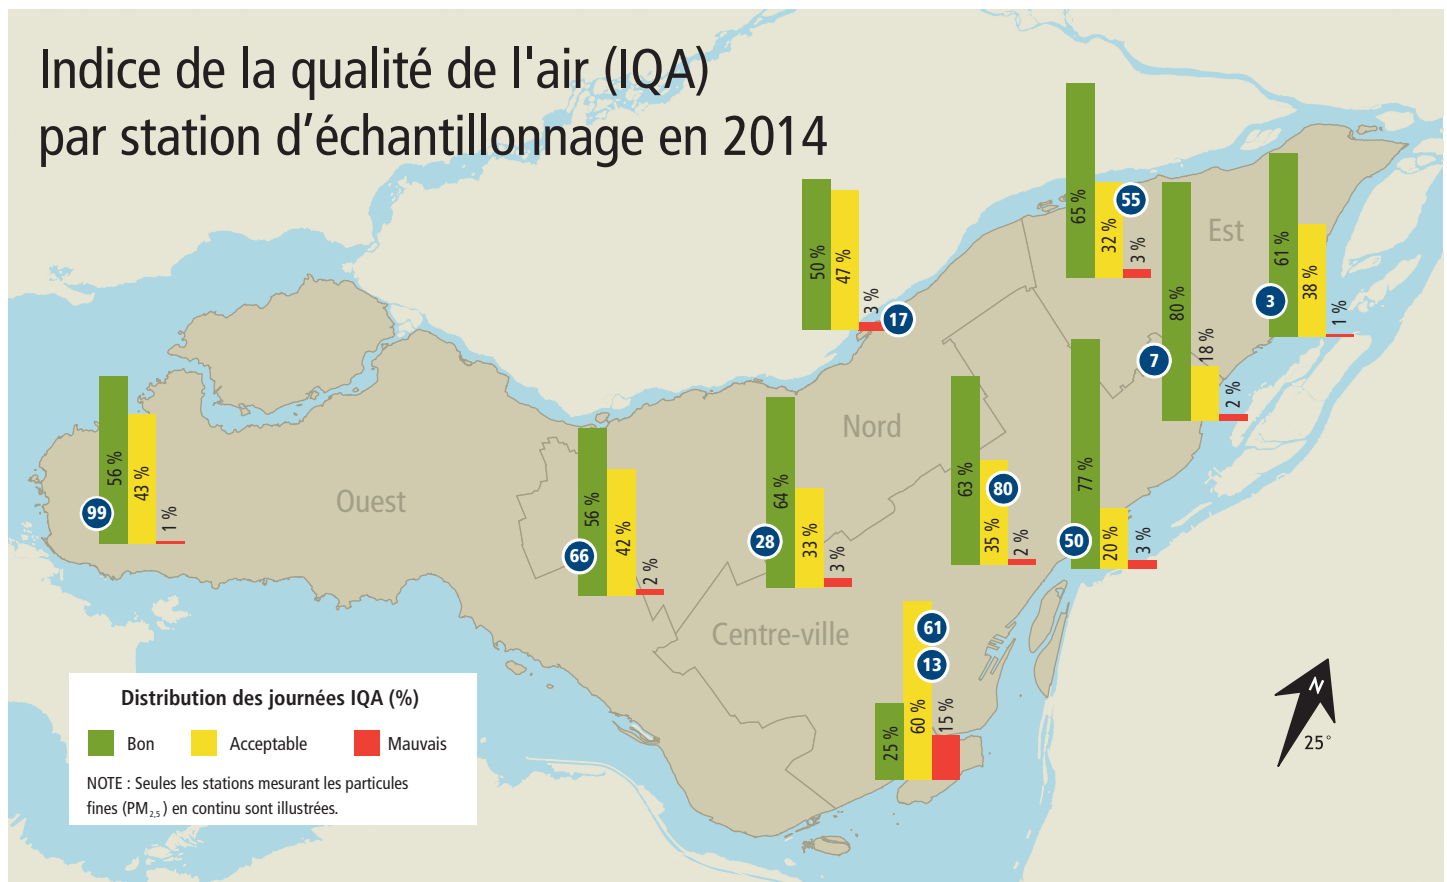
Indice de la qualité de l'air (IQA)
par station d'échantillonnage en 2014

Ouest

99
56 %
43 %
1 %

66
56 %
42 %
2 %

Nord

17
50 %
47 %
3 %

28
64 %
33 %
3 %

80
63 %
35 %
2 %

50
77 %
20 %
3 %

55
65 %
32 %
3 %

7
80 %
18 %
2 %

Est

3
61 %
38 %
1 %

Centre-ville

61
13
25 %
60 %
15 %

Distribution des journées IQA (%)

Bon
Acceptable
Mauvais

NOTE : Seules les stations mesurant les particules fines ($PM_{2,5}$) en continu sont illustrées.

N
25°